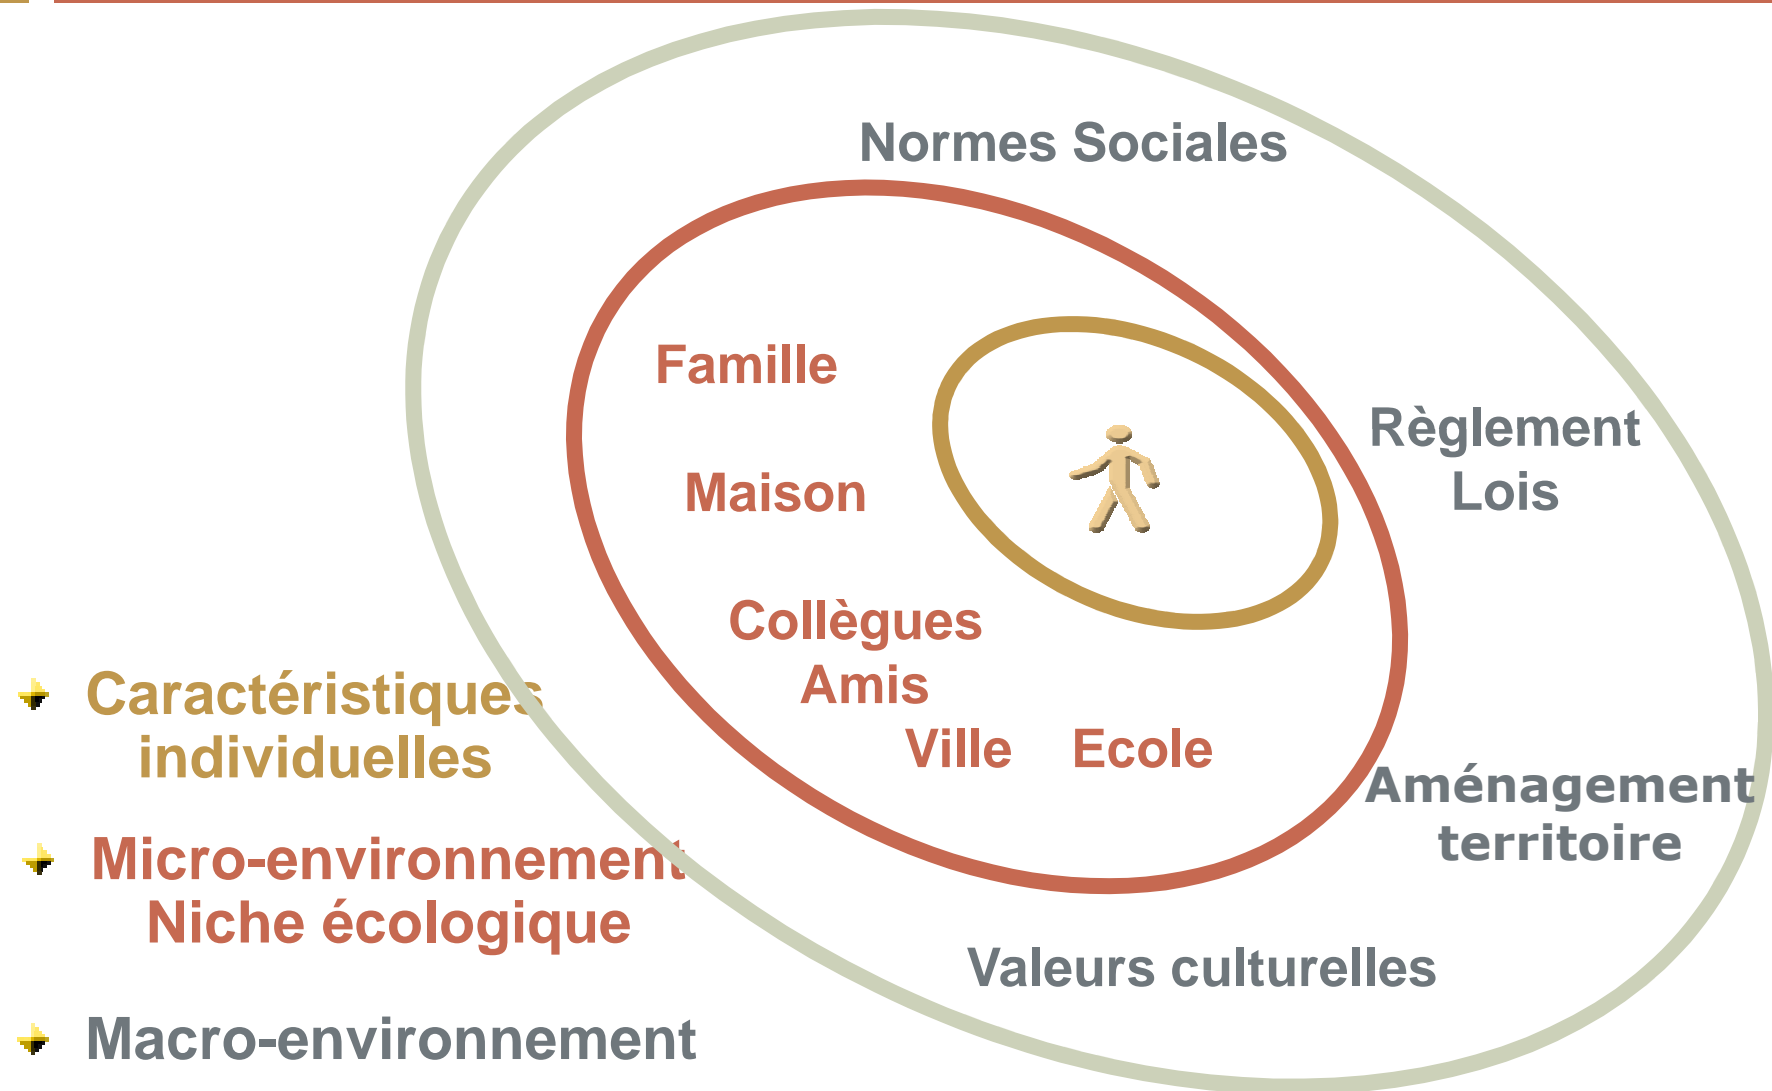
Normes Sociales

Famille

Maison

Règlement
Lois

Collègues
Amis

Ville Ecole

Aménagement
territoire

Valeurs culturelles

Caractéristiques individuelles

Micro-environnement
Niche écologique

Macro-environnement